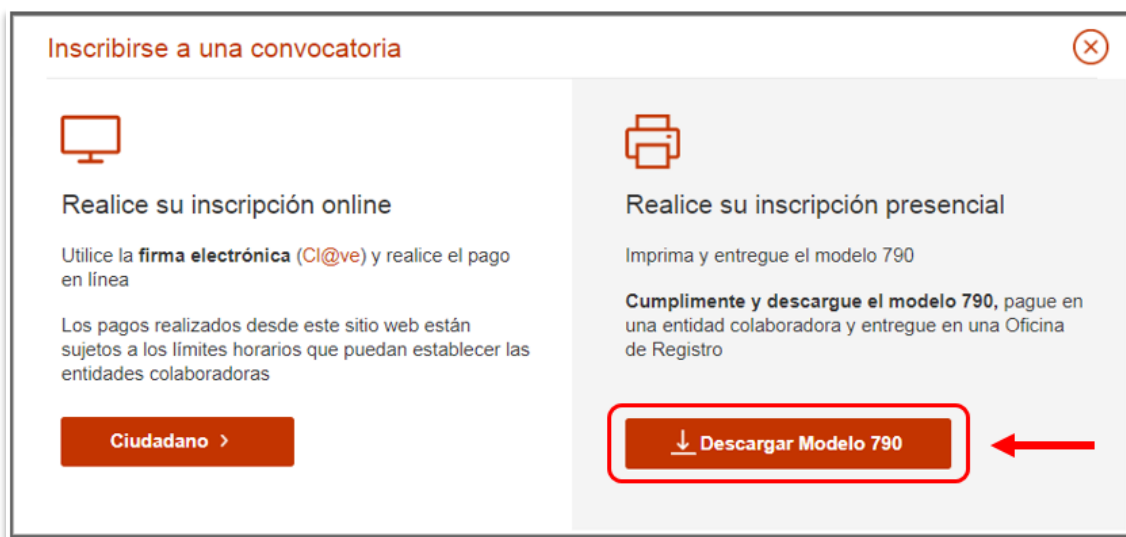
Inscribirse a una convocatoria

Realice su inscripción online

Utilice la **firma electrónica** (Cl@ve) y realice el pago en línea

Los pagos realizados desde este sitio web están sujetos a los límites horarios que puedan establecer las entidades colaboradoras

Ciudadano >

Realice su inscripción presencial

Imprima y entregue el modelo 790

**Cumplimente y descargue el modelo 790,** pague en una entidad colaboradora y entregue en una Oficina de Registro

Descargar Modelo 790